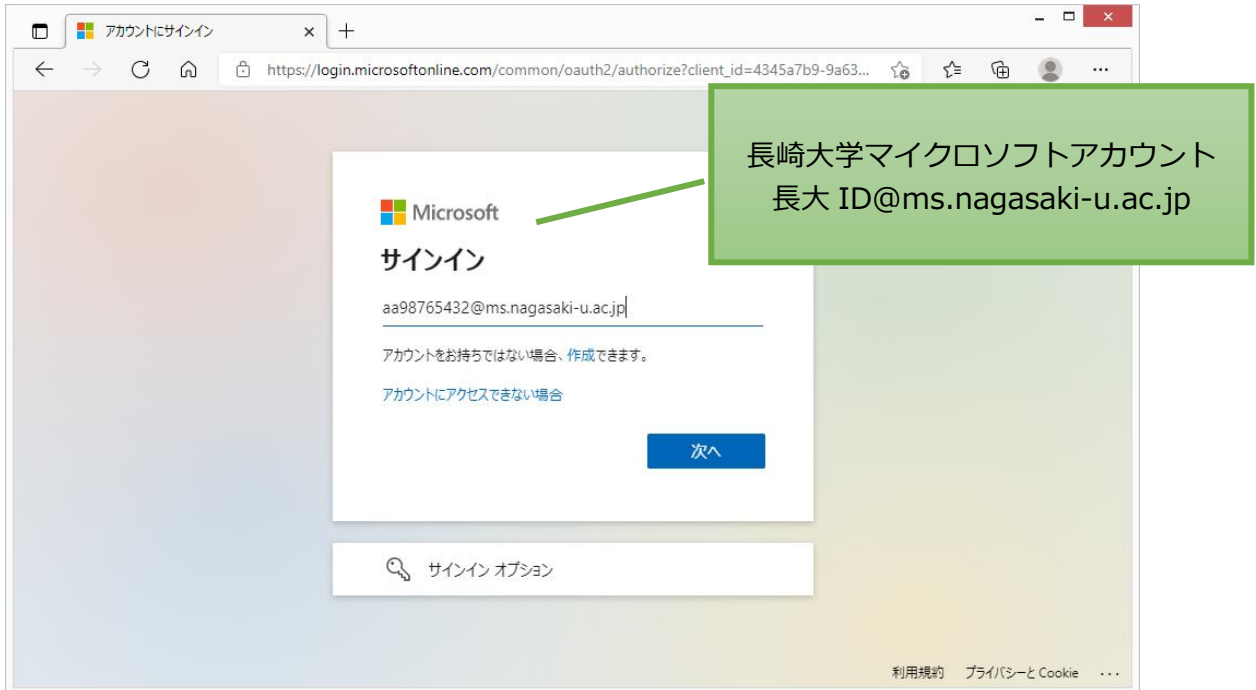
アカウントにサインイン ×

https://login.microsoftonline.com/common/oauth2/authorize?client_id=4345a7b9-9a63...

長崎大学マイクロソフトアカウント
長大 ID@ms.nagasaki-u.ac.jp

Microsoft

サインイン

aa98765432@ms.nagasaki-u.ac.jp

アカウントをお持ちではない場合、作成できます。

アカウントにアクセスできない場合

次へ

サインイン オプション

利用規約 プライバシーと Cookie ...